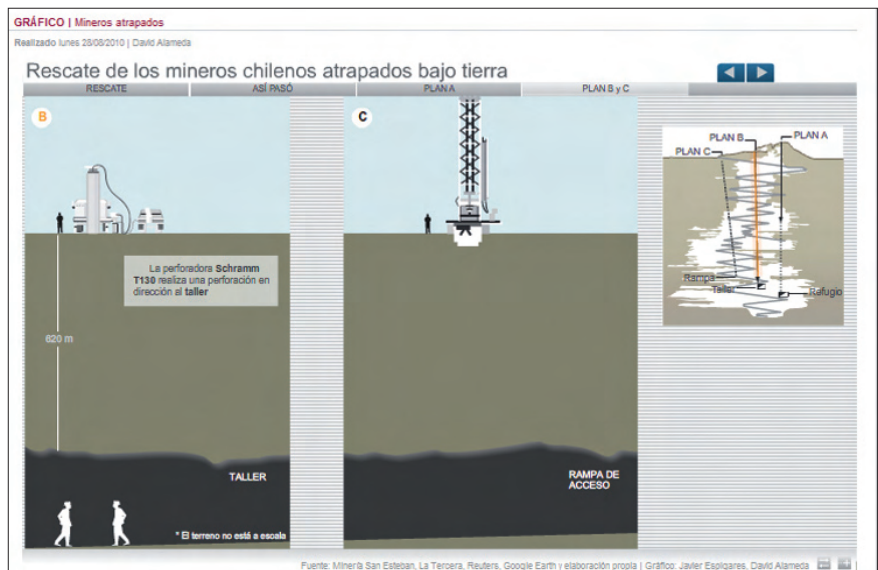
GRÁFICO | Mineros atrapados

Realizado lunes 28/08/2010 | David Alameda

Rescate de los mineros chilenos atrapados bajo tierra

RESCATE | ASÍ PASÓ | PLAN A | PLAN B y C

B

La perforadora **Schramm T130** realiza una perforación en dirección al **taller**

620 m

TALLER

* El terreno no está a escala

C

RAMPA DE ACCESO

PLAN B
PLAN A
PLAN C
Rampa
Taller
Refugio

Fuente: Minería San Esteban, La Tercera, Reuters, Google Earth y elaboración propia | Gráfico: Javier Espigares, David Alameda